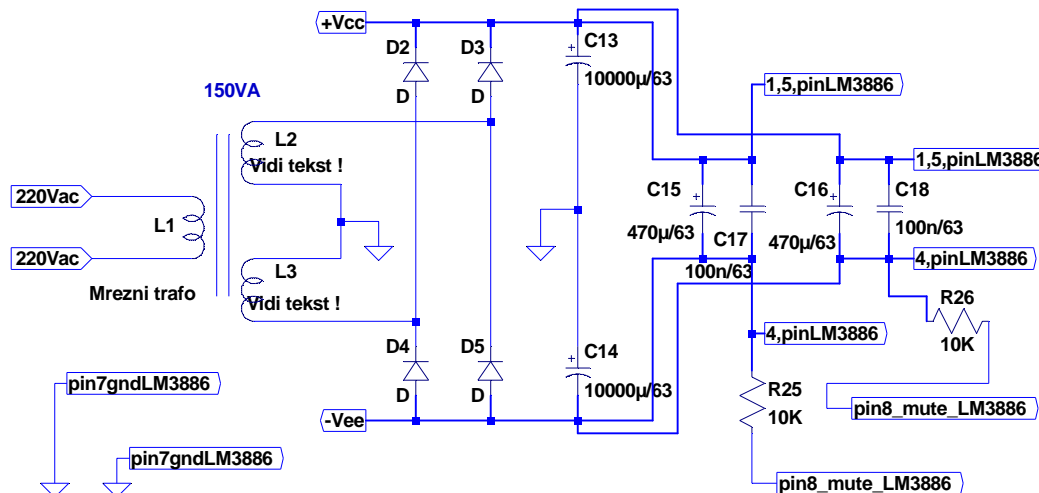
+Vcc
D2
D3
C13
10000µ/63
D
D
150VA
1,5,pinLM3886
L2
Vidi tekst !
1,5,pinLM3886
C15
C16
C18
220Vac
L1
470µ/63
C17
470µ/63
100n/63
220Vac
100n/63
4,pinLM3886
L3
Mrezni trafo
Vidi tekst !
R26
4,pinLM3886
10K
D4
D5
C14
pin7gndLM3886
D
D
10000µ/63
R25
pin8_mute_LM3886
-Vee
10K
pin7gndLM3886
pin8_mute_LM3886